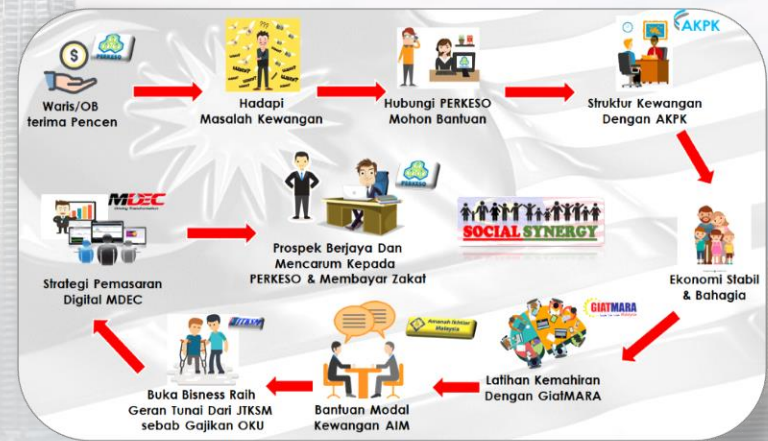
AKPK

Waris/OB terima Pencen

Hadapi Masalah Kewangan

Hubungi PERKESO Mohon Bantuan

Struktur Kewangan Dengan AKPK

MDEC

Prospek Berjaya Dan Mencarum Kepada PERKESO & Membayar Zakat

SOCIAL SYNERGY

Strategi Pemasaran Digital MDEC

Ekonomi Stabil & Bahagia

GIATMARA

Amanah Ikhtiar Malaysia

Buka Bisness Raih Geran Tunai Dari JTKSM sebab Gajikan OKU

Bantuan Modal Kewangan AIM

Latihan Kemahiran Dengan GiatMARA